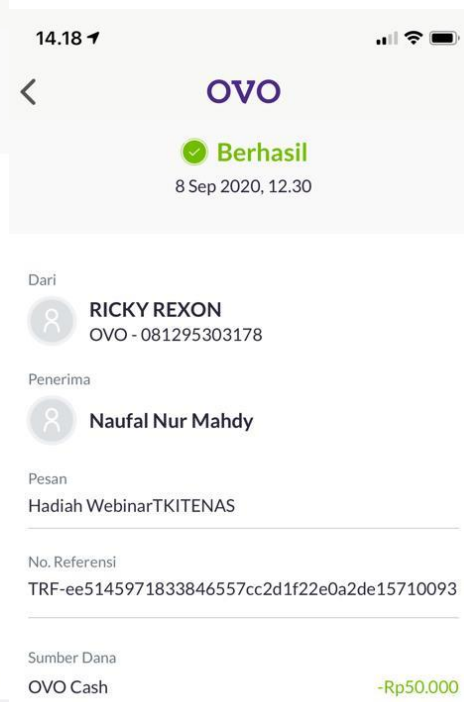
14.18

OVO

Berhasil
8 Sep 2020, 12.30

Dari
RICKY REXON
OVO - 081295303178

Penerima
Naufal Nur Mahdy

Pesan
Hadiah WebinarTKITENAS

No. Referensi
TRF-ee5145971833846557cc2d1f22e0a2de15710093

Sumber Dana
OVO Cash
-Rp50.000